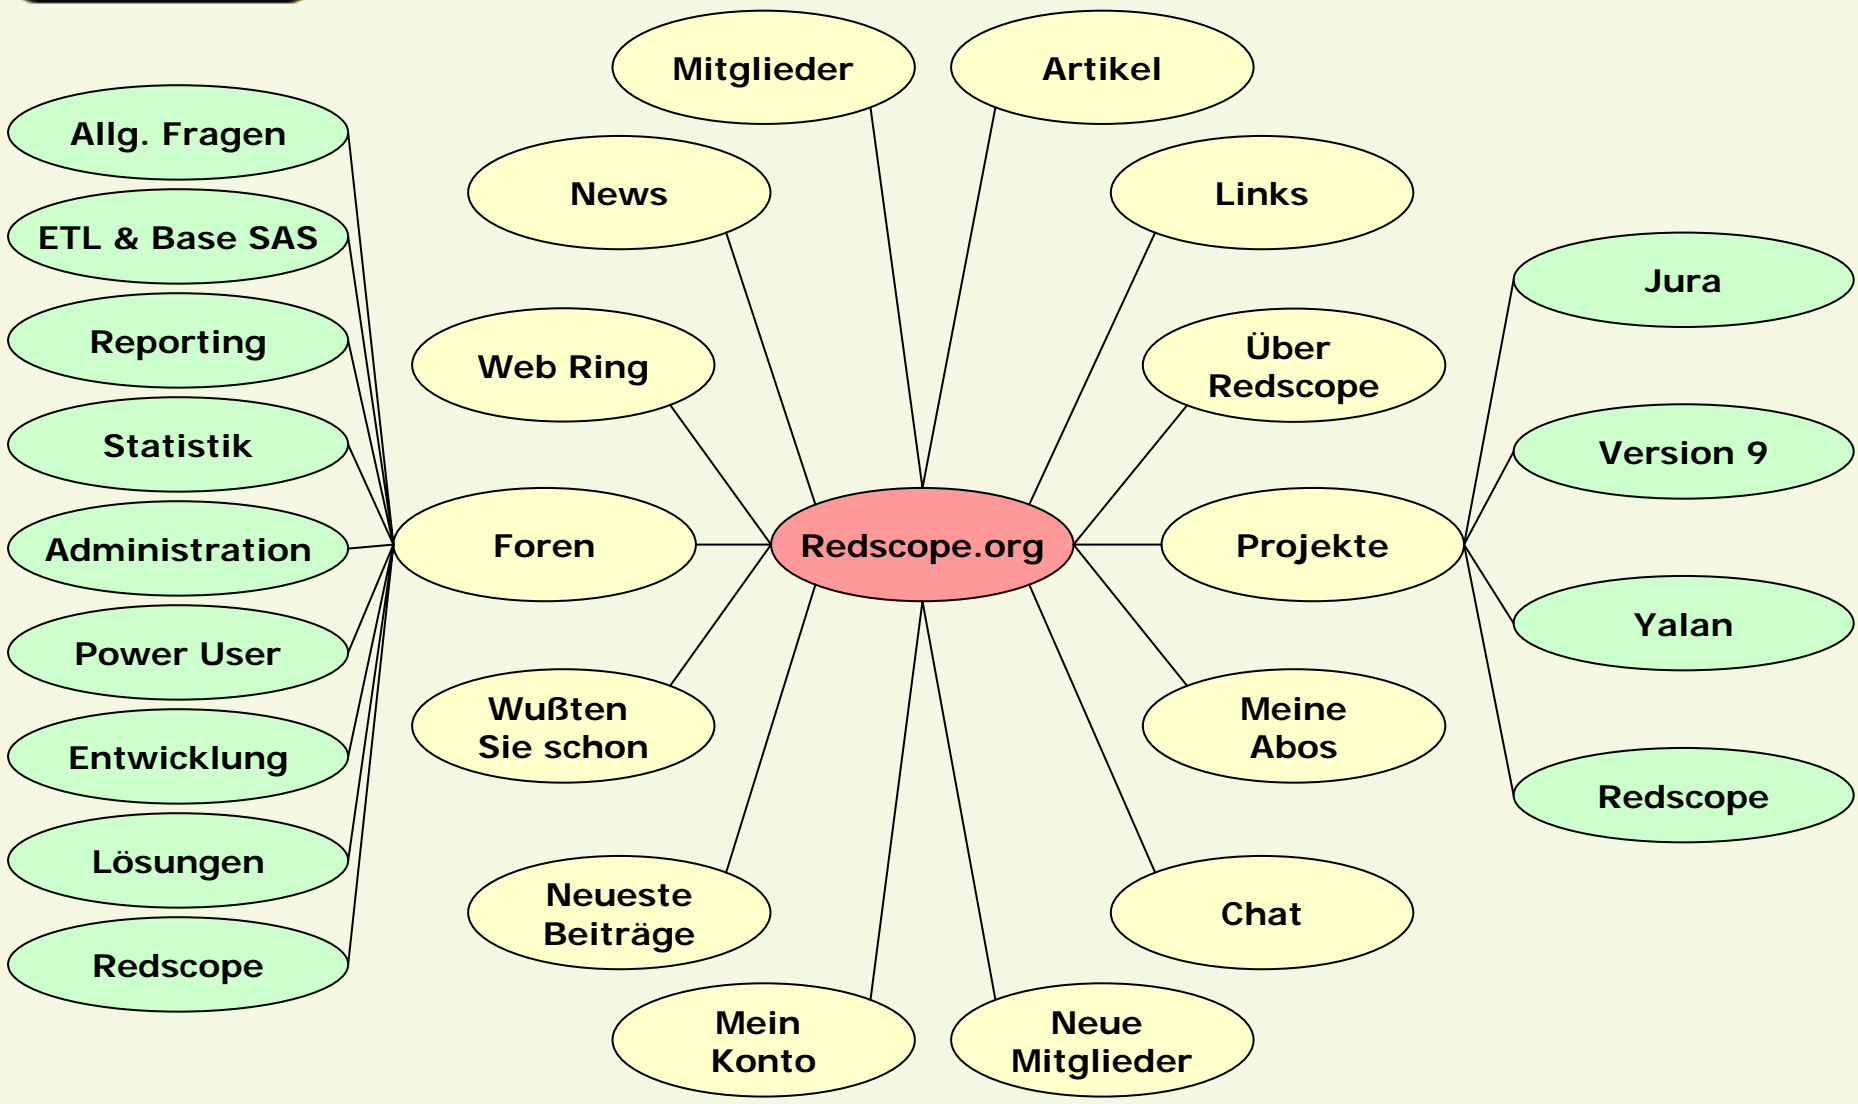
Mitglieder

Artikel

Allg. Fragen

News

Links

ETL & Base SAS

Jura

Reporting

Web Ring

Über Redscope

Statistik

Version 9

Administration

Foren

Redscope.org

Projekte

Power User

Yalan

Wußten Sie schon

Meine Abos

Entwicklung

Redscope

Lösungen

Neueste Beiträge

Chat

Redscope

Mein Konto

Neue Mitglieder